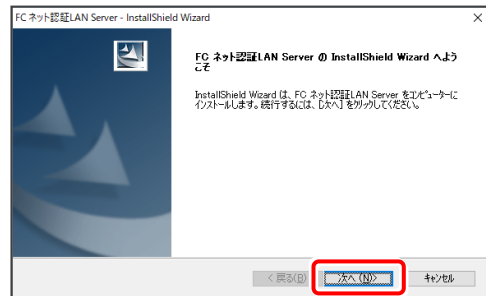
FC ネット認証LAN Server - InstallShield Wizard

×

FC ネット認証LAN Server の InstallShield Wizard へようこそ

InstallShield Wizard は、FC ネット認証LAN Server をコンピューターにインストールします。続行するには、[次へ] をクリックしてください。

< 戻る(B)

次へ (N)>

キャンセル